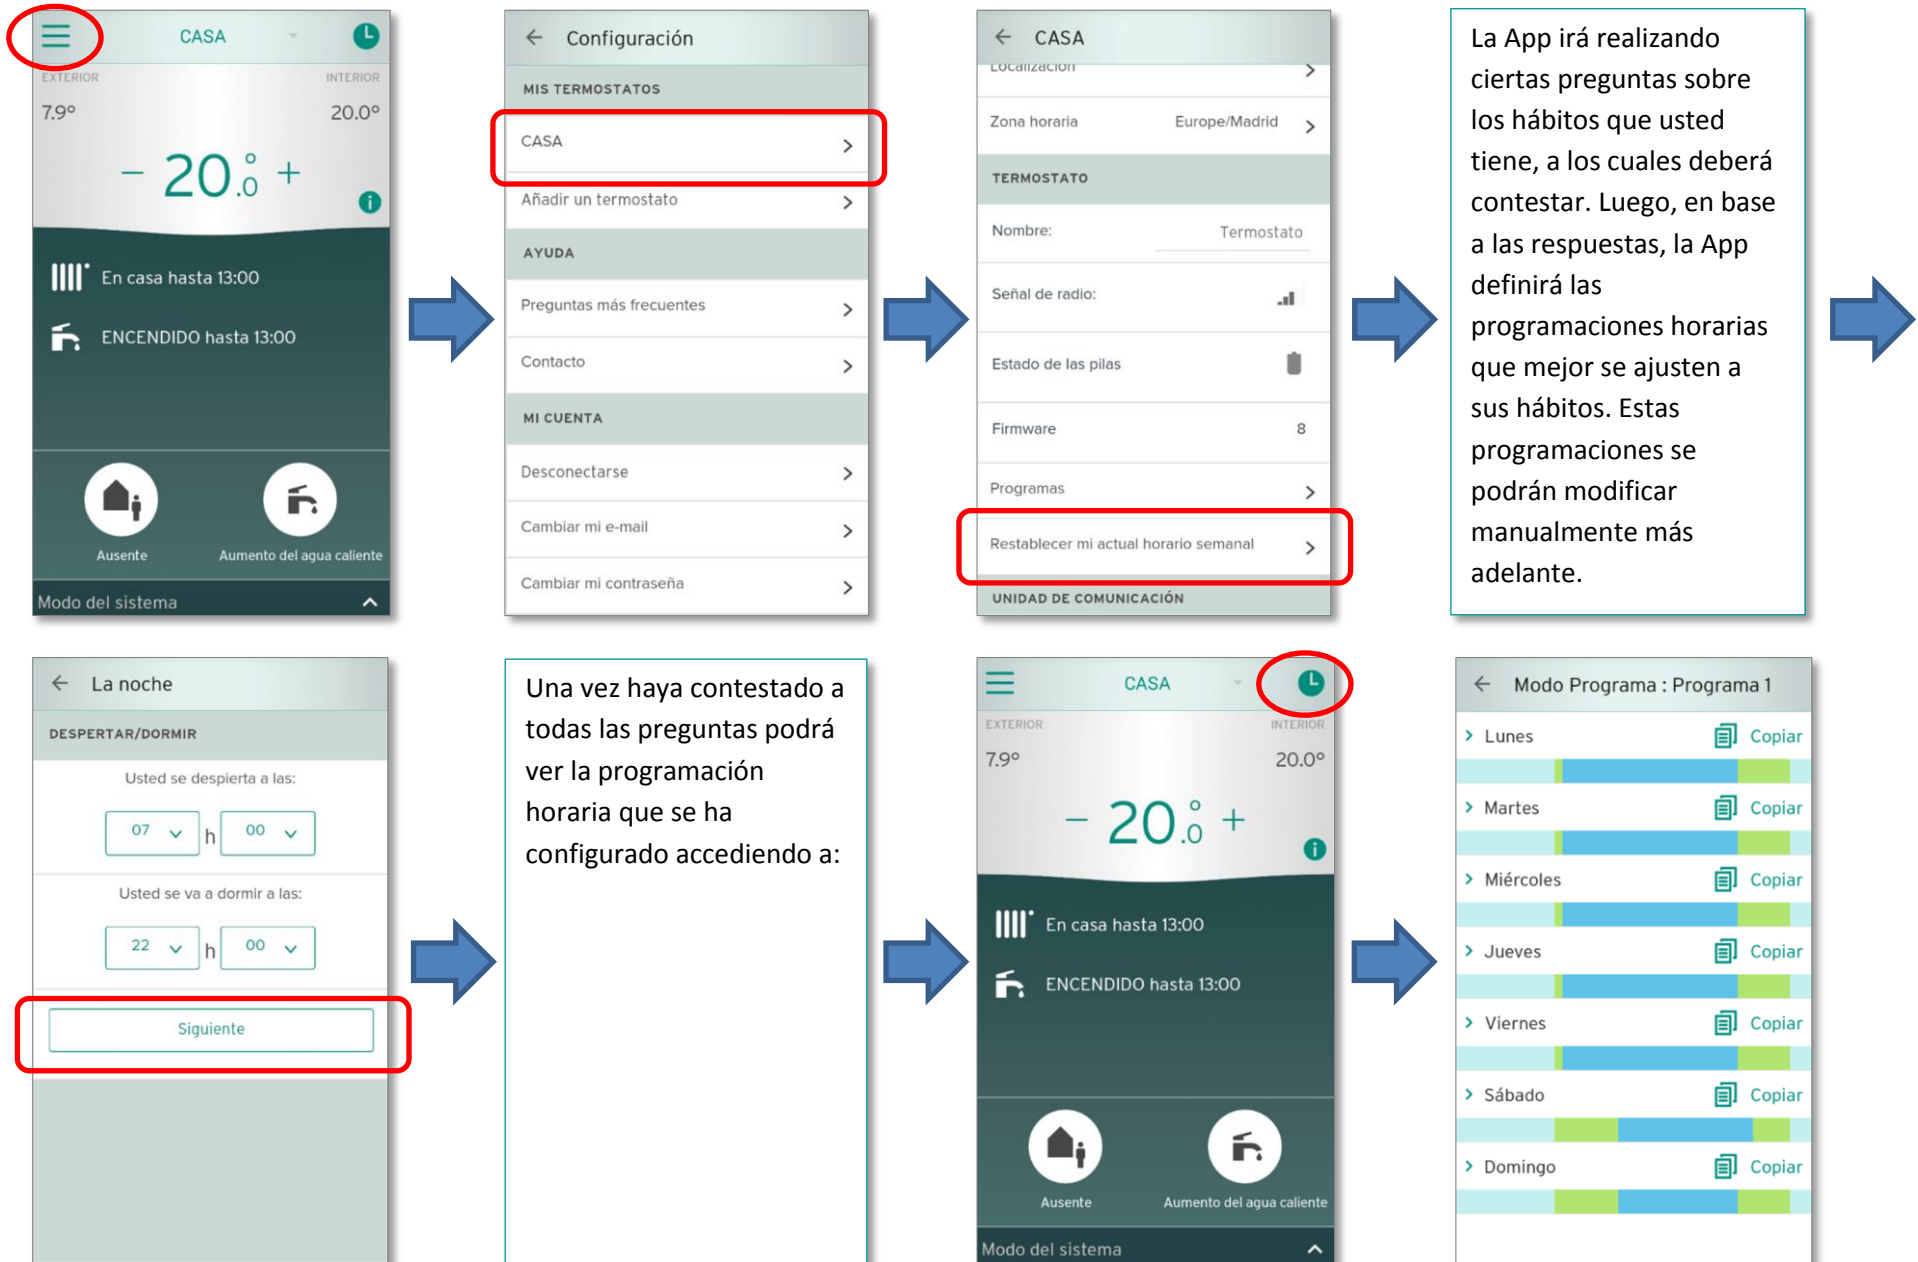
CASA
EXTERIOR
INTERIOR
7.9°
20.0°
– 20.0 °+
En casa hasta 13:00
ENCENDIDO hasta 13:00
Ausente
Aumento del agua caliente
Modo del sistema

Configuración
MIS TERMOSTATOS
CASA
Añadir un termostato
AYUDA
Preguntas más frecuentes
Contacto
MI CUENTA
Desconectarse
Cambiar mi e-mail
Cambiar mi contraseña

CASA
Localización
Zona horaria Europe/Madrid
TERMOSTATO
Nombre: Termostato
Señal de radio:
Estado de las pilas
Firmware 8
Programas
Restablecer mi actual horario semanal
UNIDAD DE COMUNICACIÓN

La App irá realizando ciertas preguntas sobre los hábitos que usted tiene, a los cuales deberá contestar. Luego, en base a las respuestas, la App definirá las programaciones horarias que mejor se ajusten a sus hábitos. Estas programaciones se podrán modificar manualmente más adelante.

La noche
DESPERTAR/DORMIR
Usted se despierta a las:
07 h 00
Usted se va a dormir a las:
22 h 00
Siguiente

Una vez haya contestado a todas las preguntas podrá ver la programación horaria que se ha configurado accediendo a:

CASA
EXTERIOR
INTERIOR
7.9°
20.0°
– 20.0 °+
En casa hasta 13:00
ENCENDIDO hasta 13:00
Ausente
Aumento del agua caliente
Modo del sistema

Modo Programa : Programa 1
Lunes Copiar
Martes Copiar
Miércoles Copiar
Jueves Copiar
Viernes Copiar
Sábado Copiar
Domingo Copiar